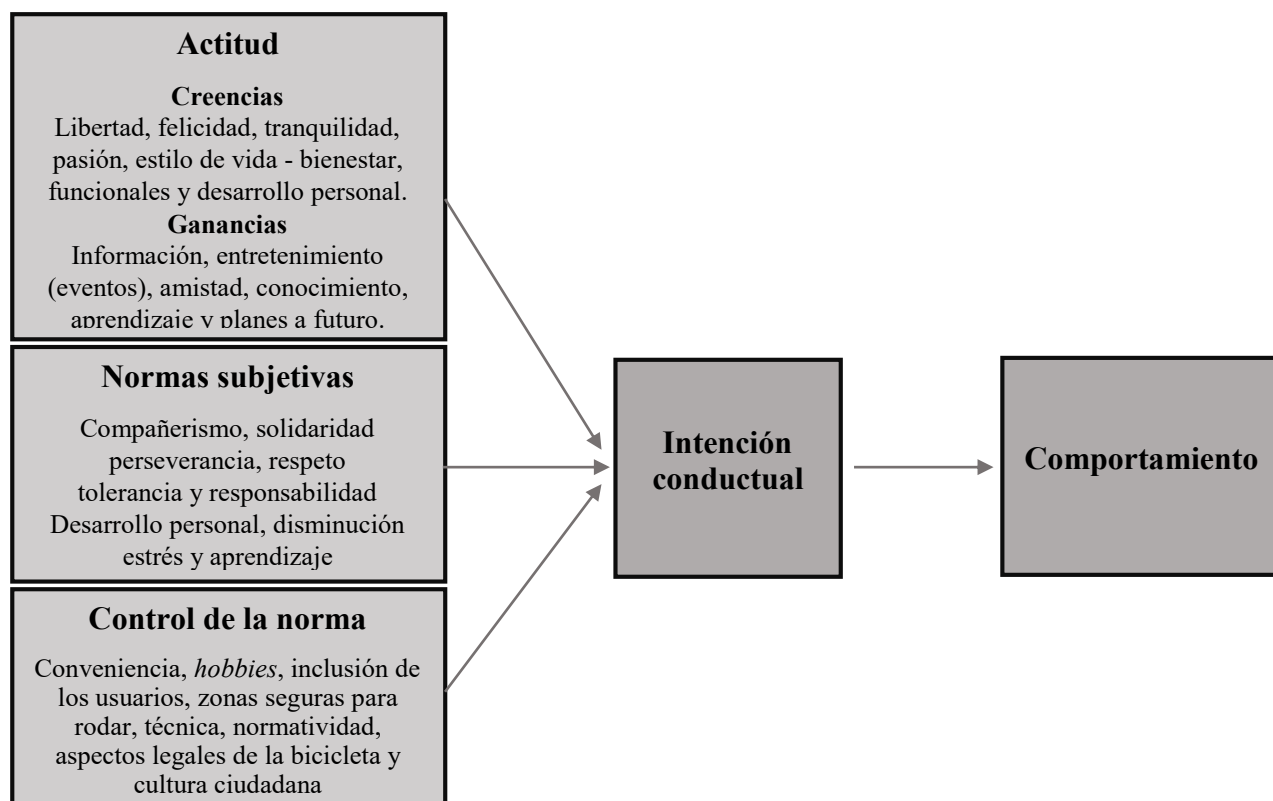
Actitud

Creencias
Libertad, felicidad, tranquilidad, pasión, estilo de vida - bienestar, funcionales y desarrollo personal.

Ganancias
Información, entretenimiento (eventos), amistad, conocimiento, aprendizaje y planes a futuro.

Normas subjetivas

Compañerismo, solidaridad perseverancia, respeto tolerancia y responsabilidad Desarrollo personal, disminución estrés y aprendizaje

Control de la norma

Conveniencia, *hobbies*, inclusión de los usuarios, zonas seguras para rodar, técnica, normatividad, aspectos legales de la bicicleta y cultura ciudadana

Intención conductual

Comportamiento